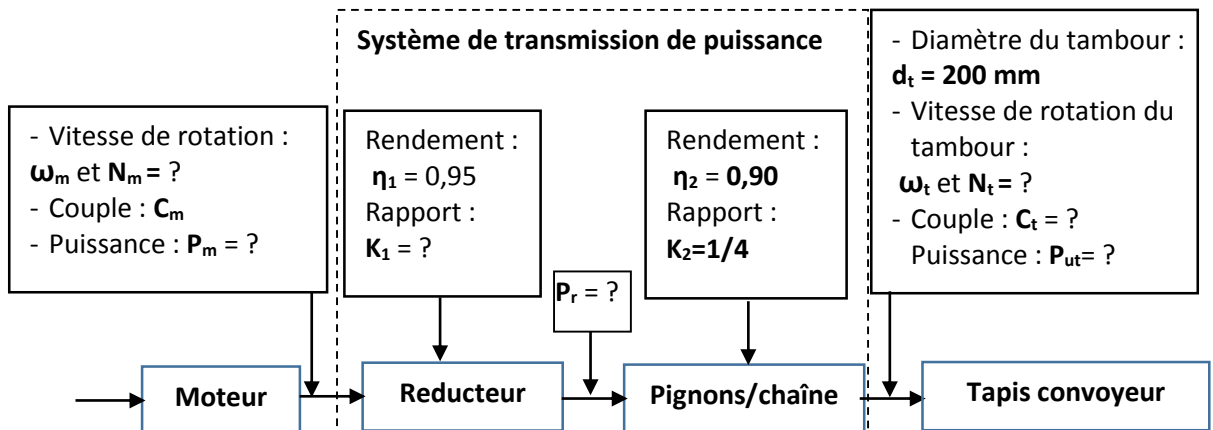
Système de transmission de puissance

- Vitesse de rotation : $\omega_m$ et $N_m$ = ?
- Couple : $C_m$
- Puissance : $P_m$ = ?

Rendement : $\eta_1$ = 0,95
Rapport : $K_1$ = ?

$P_r$ = ?

Rendement : $\eta_2$ = 0,90
Rapport : $K_2$=1/4

- Diamètre du tambour : $d_t$ = 200 mm
- Vitesse de rotation du tambour : $\omega_t$ et $N_t$ = ?
- Couple : $C_t$ = ?
Puissance : $P_{ut}$= ?

Moteur

Reducteur

Pignons/chaîne

Tapis convoyeur